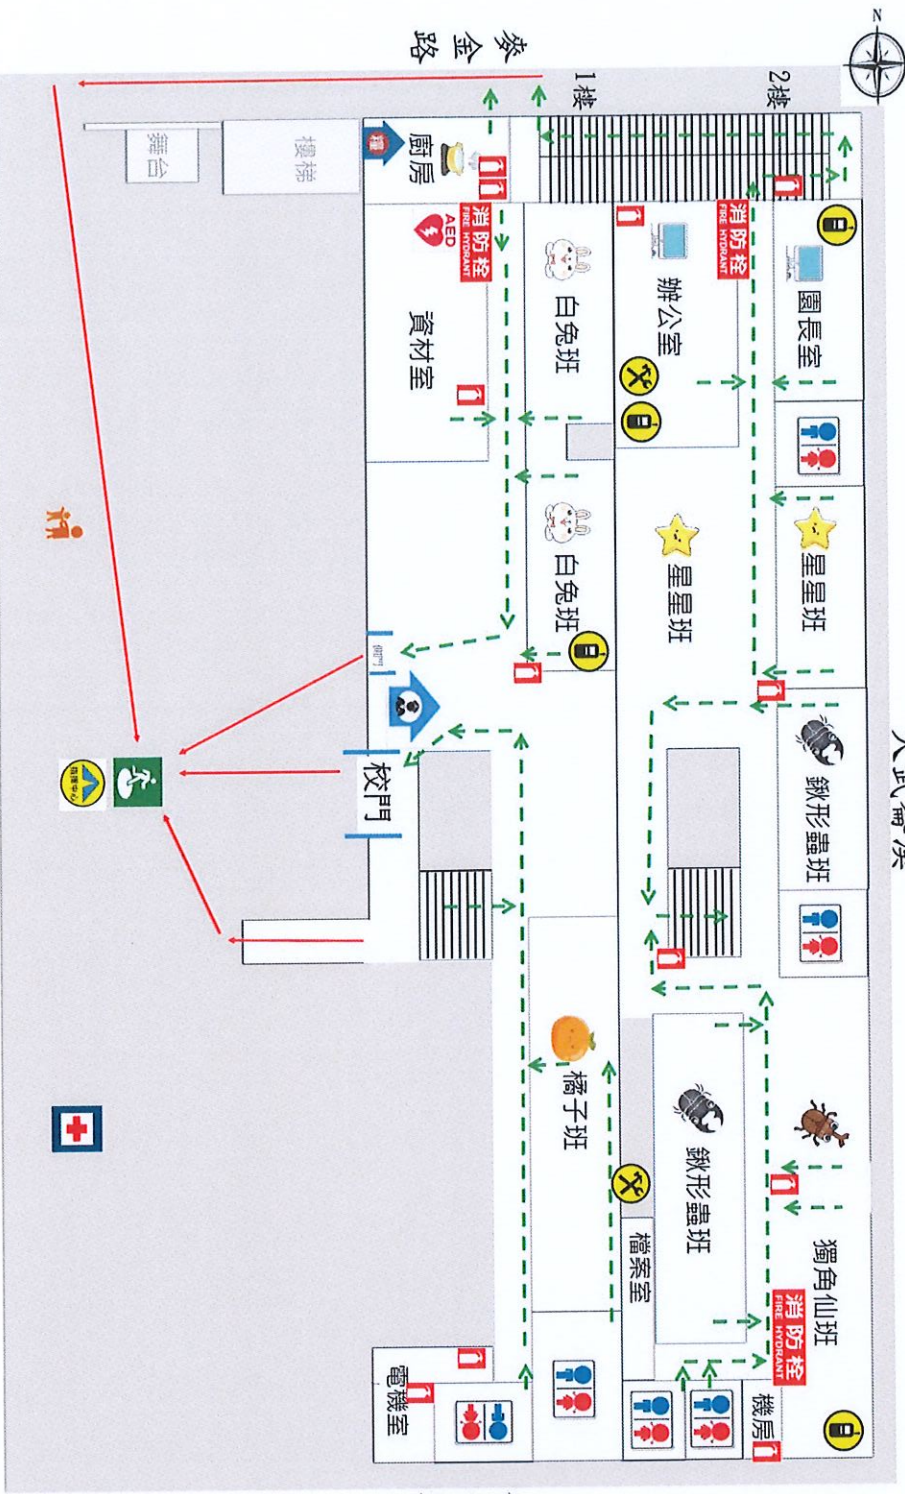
N

安全路

1樓

2樓

廚房

樓梯

舞台

消防栓 FIRE HYDRANT

AED

資材室

白兔班

白兔班

辦公室

消防栓 FIRE HYDRANT

園長室

星星班

星星班

鍬形蟲班

側門

校門

橘子班

鍬形蟲班

檔案室

獨角仙班

消防栓 FIRE HYDRANT

機房

電機室

大武營